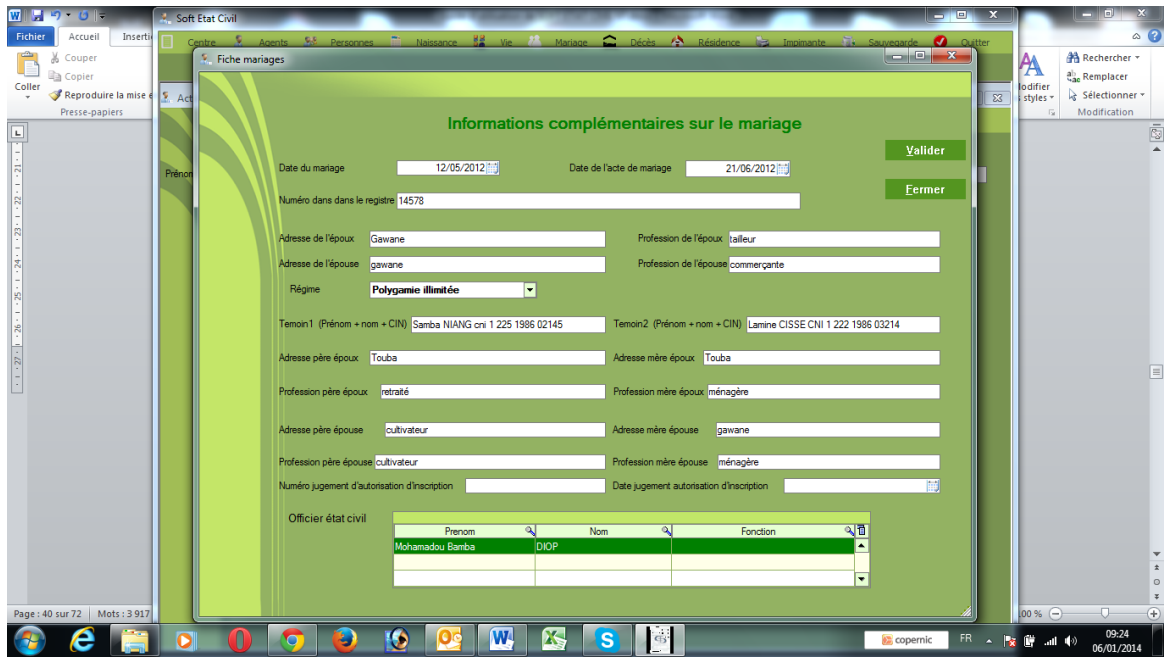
Fichier Accueil Insertio

Couper
Copier
Coller
Reproduire la mise e
Presse-papiers

Soft Etat Civil

Centre Agents Personnes Naissance Vie Mariage Décès Résidence Imprimante Sauvegarde Quitter

Fiche mariages

Informations complémentaires sur le mariage

Valider
Fermer

Date du mariage 12/05/2012
Date de l'acte de mariage 21/06/2012
Numéro dans dans le registre 14578

Adresse de l'époux Gawane
Profession de l'époux tailleur
Adresse de l'épouse gawane
Profession de l'épouse commerçante
Régime Polygamie illimitée

Temoin1 (Prénom + nom + CIN) Samba NIANG cni 1 225 1986 02145
Temoin2 (Prénom + nom + CIN) Lamine CISSE CNI 1 222 1986 03214

Adresse père époux Touba
Adresse mère époux Touba
Profession père époux retraité
Profession mère époux ménagère
Adresse père épouse cultivateur
Adresse mère épouse gawane
Profession père épouse cultivateur
Profession mère épouse ménagère
Numéro jugement d'autorisation d'inscription
Date jugement autorisation d'inscription

Officier état civil

| Prenom | Nom | Fonction |
|---|---|---|
| Mohamadou Bamba | DIOP | |
| | | |
| | | |

Prénom
Acti

Rechercher
Remplacer
Sélectionner
Modification
odifier
styles

Page : 40 sur 72 | Mots : 3 917
100 %

copernic
FR
09:24
06/01/2014